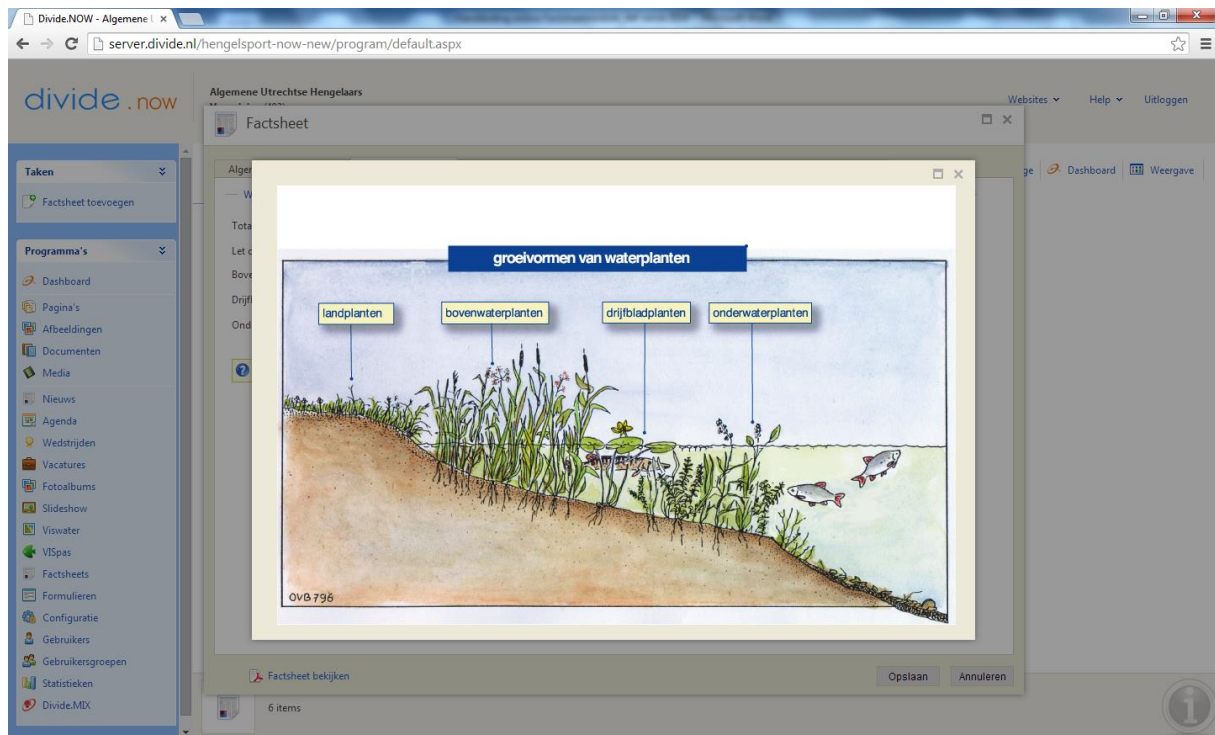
Divide.NOW - Algemene

server.divide.nl/hengelsport-now-new/program/default.aspx

divide.now

Algemene Utrechtse Hengelaars

Websites Help Uitloggen

Factsheet

Taken

Factsheet toevoegen

Programma's

Dashboard
Pagina's
Afbeeldingen
Documenten
Media
Nieuws
Agenda
Wedstrijden
Vacatures
Fotoalbums
Slideshow
Viswater
VISpas
Factsheets
Formulieren
Configuratie
Gebruikers
Gebruikersgroepen
Statistieken
Divide.MIX

Alger
W
Tota
Let
Bove
Drijf
Ond

Dashboard Weergave

groeivormen van waterplanten

landplanten
bovenwaterplanten
drijfbladplanten
onderwaterplanten

OVB 796

Factsheet bekijken

Opslaan Annuleren

6 items